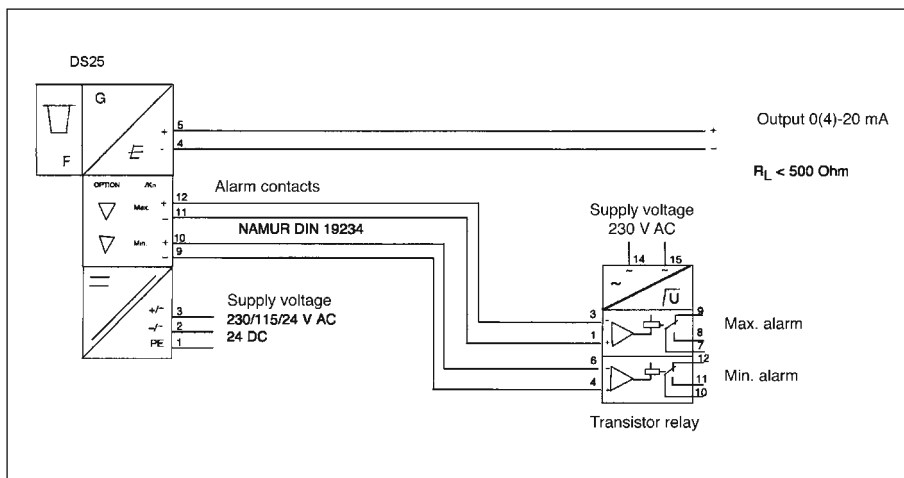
DS25

G

F

E

+ 5
- 4

Output 0(4)-20 mA

+
-

$R_L$ < 500 Ohm

OPTION /Kn

Max. + 12
- 11

Min. + 10
- 9

Alarm contacts

NAMUR DIN 19234

Supply voltage
230 V AC

14 15

~ ~

~

U

+/~ 3
-/~ 2
PE 1

Supply voltage
230/115/24 V AC
24 DC

3 -
1 +

9
8
7

Max. alarm

6 -
4

12
11
10

Min. alarm

Transistor relay